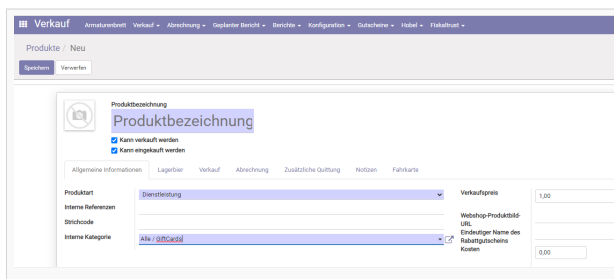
Verkauf Armaturenbrett Verkauf Abrechnung Geplanter Bericht Berichte Konfiguration Gutscheine Hobel Fiskaltrust

Produkte / Neu

Speichern Verwerfen

Produktbezeichnung
Produktbezeichnung
Kann verkauft werden
Kann eingekauft werden

Allgemeine Informationen Lagerbier Verkauf Abrechnung Zusätzliche Quittung Notizen Fahrkarte

| Produktart | Dienstleistung | Verkaufspreis | 1,00 |
|---|---|---|---|
| Interne Referenzen | | | |
| Strichcode | | Webshop-Produktbild-URL | |
| Interne Kategorie | Alle / GiftCards | Eindeutiger Name des Rabattgutscheins | |
| | | Kosten | 0,00 |